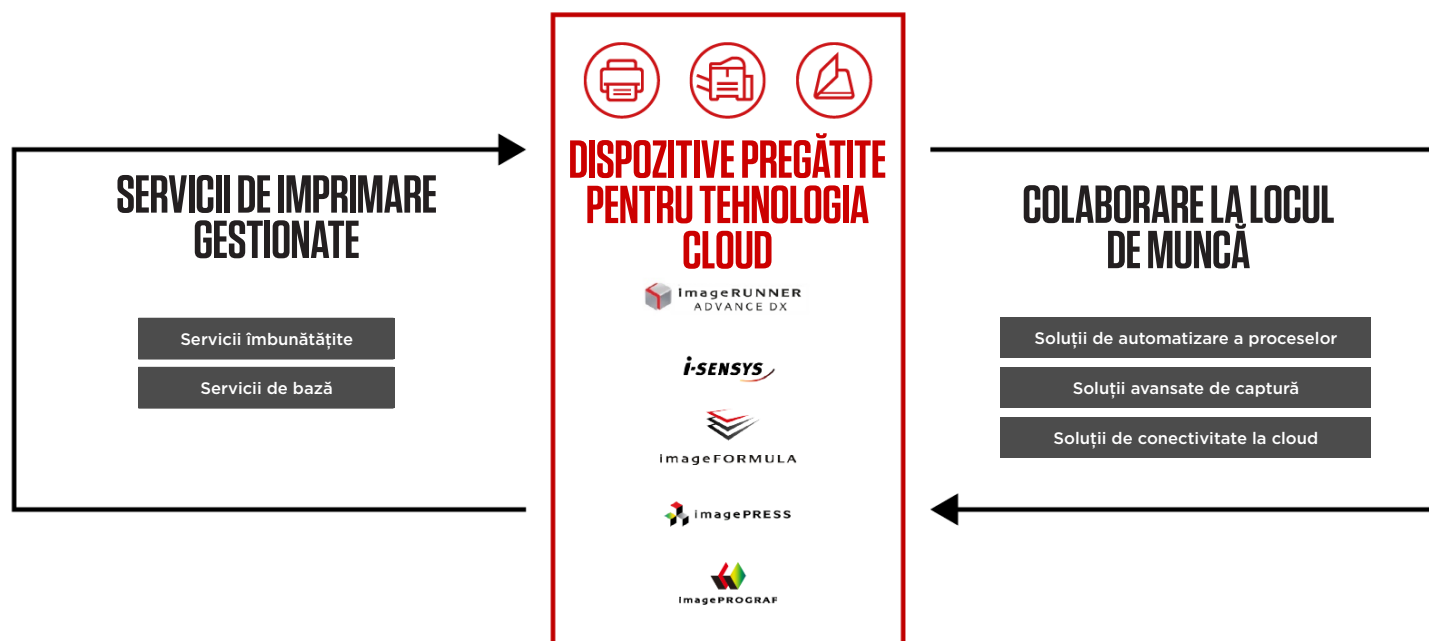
SERVICII DE IMPRIMARE GESTIONATE

Servicii îmbunătățite

Servicii de bază

DISPOZITIVE PREGĂTITE PENTRU TEHNOLOGIA CLOUD

imageRUNNER ADVANCE DX

i-SENSYS

imageFORMULA

imagePRESS

imagePROGRAF

COLABORARE LA LOCUL DE MUNCĂ

Soluții de automatizare a proceselor

Soluții avansate de captură

Soluții de conectivitate la cloud